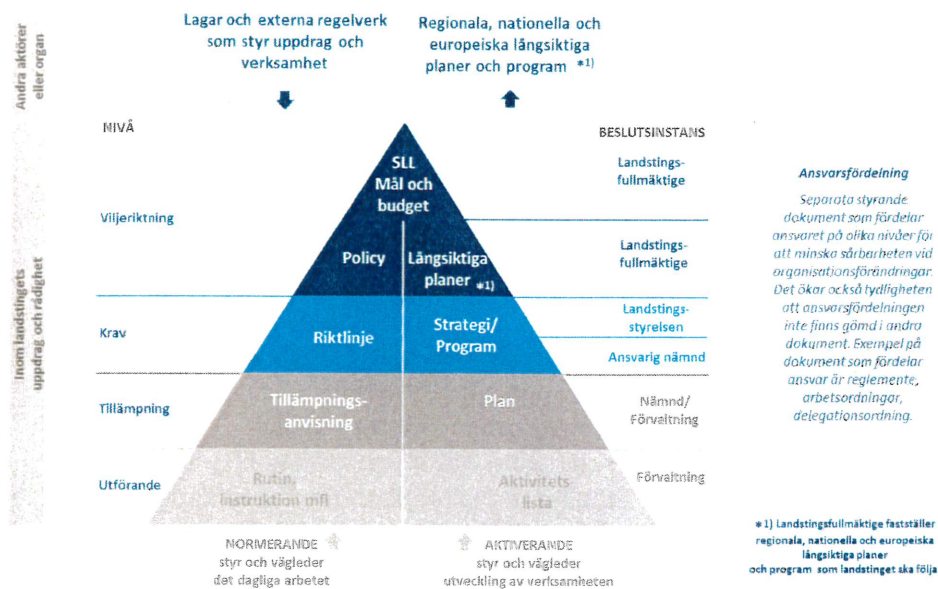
Andra aktörer eller organ

Lagar och externa regelverk som styr uppdrag och verksamhet

Regionala, nationella och europeiska långsiktiga planer och program *1)

Inom landstingets uppdrag och rådighet

NIVÅ

BESLUTSINSTANS

SLL Mål och budget

Landstingsfullmäktige

Viljeriktning

Policy

Långsiktiga planer *1)

Landstingsfullmäktige

Krav

Riktlinje

Strategi/ Program

Landstingsstyrelsen

Ansvarig nämnd

Tillämpning

Tillämpningsanvisning

Plan

Nämnd/ Förvaltning

Utförande

Rutin, instruktion mfl

Aktivitetslista

Förvaltning

NORMERANDE
styr och vägleder det dagliga arbetet

AKTIVERANDE
styr och vägleder utveckling av verksamheten

Ansvarsfördelning

Separata styrande dokument som fördelar ansvaret på olika nivåer för att minska sårbarheten vid organisationsförändringar. Det ökar också tydligheten att ansvarsfördelningen inte finns gömd i andra dokument. Exempel på dokument som fördelar ansvar är reglemente, arbetsordningar, delegationsordning.

*1) Landstingsfullmäktige fastställer regionala, nationella och europeiska långsiktiga planer och program som landstinget ska följa